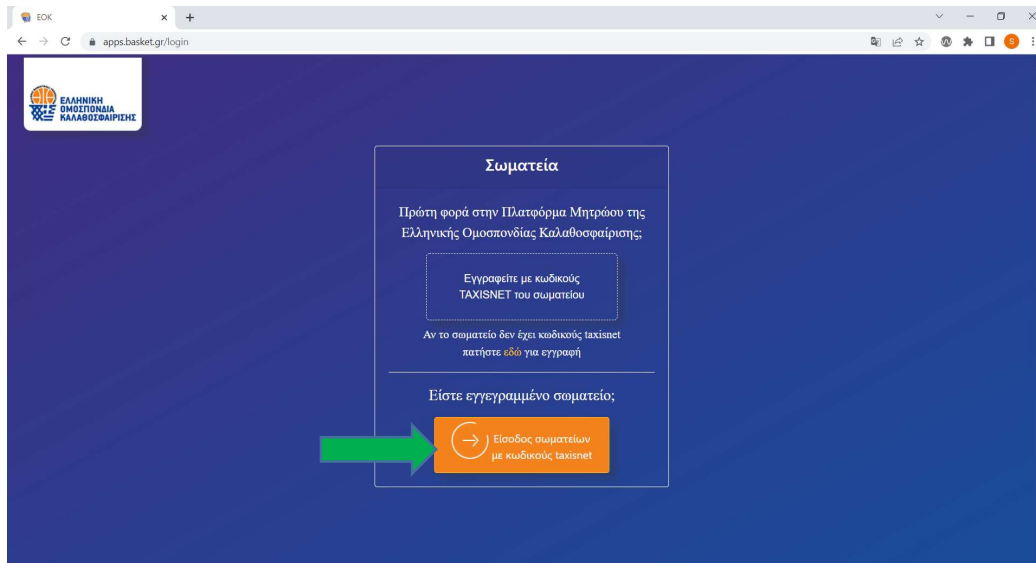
ΕΟΚ
apps.basket.gr/login
S

ΕΛΛΗΝΙΚΗ ΟΜΟΣΠΟΝΔΙΑ ΚΑΛΑΘΟΣΦΑΙΡΙΣΗΣ

Σωματεία

Πρώτη φορά στην Πλατφόρμα Μητρώου της Ελληνικής Ομοσπονδίας Καλαθοσφαίρισης;

Εγγραφείτε με κωδικούς TAXISNET του σωματείου

Αν το σωματείο δεν έχει κωδικούς taxisnet πατήστε εδώ για εγγραφή

Είστε εγγεγραμμένο σωματείο;

Είσοδος σωματείων με κωδικούς taxisnet